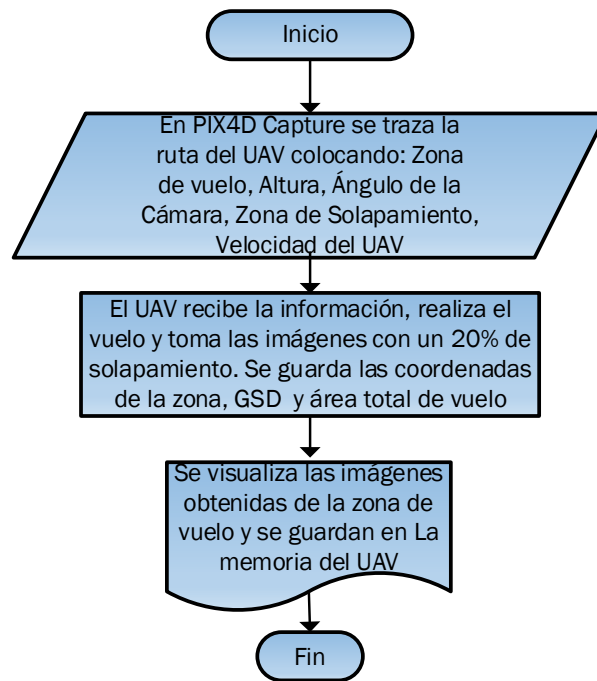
Inicio

En PIX4D Capture se traza la ruta del UAV colocando: Zona de vuelo, Altura, Ángulo de la Cámara, Zona de Solapamiento, Velocidad del UAV

El UAV recibe la información, realiza el vuelo y toma las imágenes con un 20% de solapamiento. Se guarda las coordenadas de la zona, GSD y área total de vuelo

Se visualiza las imágenes obtenidas de la zona de vuelo y se guardan en La memoria del UAV

Fin